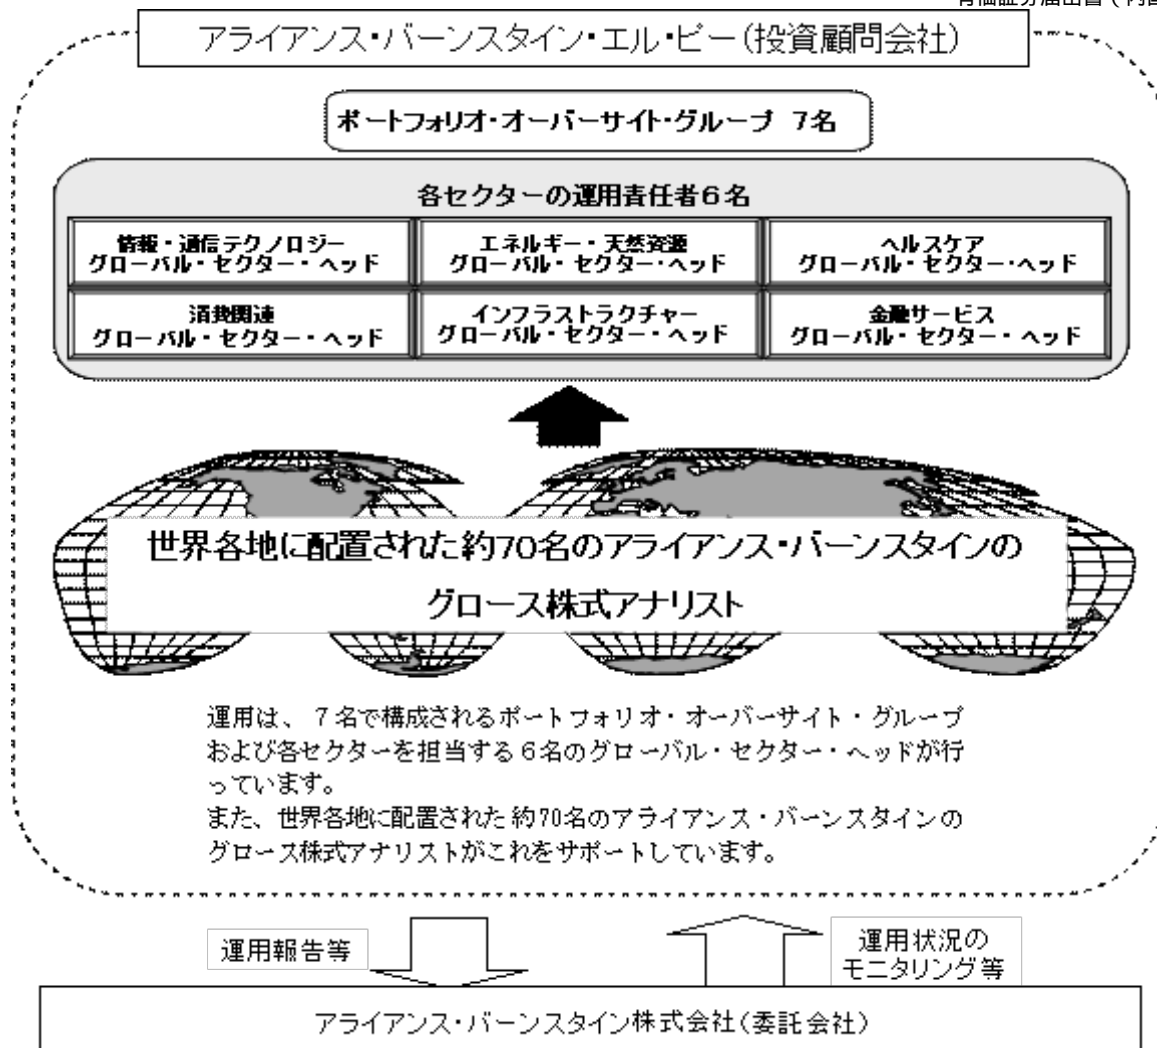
有価証券届出書（内国

アライアンス・バーンスタイン・エル・ビー（投資顧問会社）

ポートフォリオ・オーバーサイト・グループ 7名

各セクターの運用責任者6名

| | | |
|---|---|---|
| 情報・通信テクノロジー グローバル・セクター・ヘッド | エネルギー・天然資源 グローバル・セクター・ヘッド | ヘルスケア グローバル・セクター・ヘッド |
| 消費関連 グローバル・セクター・ヘッド | インフラストラクチャー グローバル・セクター・ヘッド | 金融サービス グローバル・セクター・ヘッド |

世界各地に配置された約70名のアライアンス・バーンスタインの グロース株式アナリスト

運用は、7名で構成されるポートフォリオ・オーバーサイト・グループおよび各セクターを担当する6名のグローバル・セクター・ヘッドが行っています。
また、世界各地に配置された約70名のアライアンス・バーンスタインのグロース株式アナリストがこれをサポートしています。

運用報告等

運用状況のモニタリング等

アライアンス・バーンスタイン株式会社（委託会社）